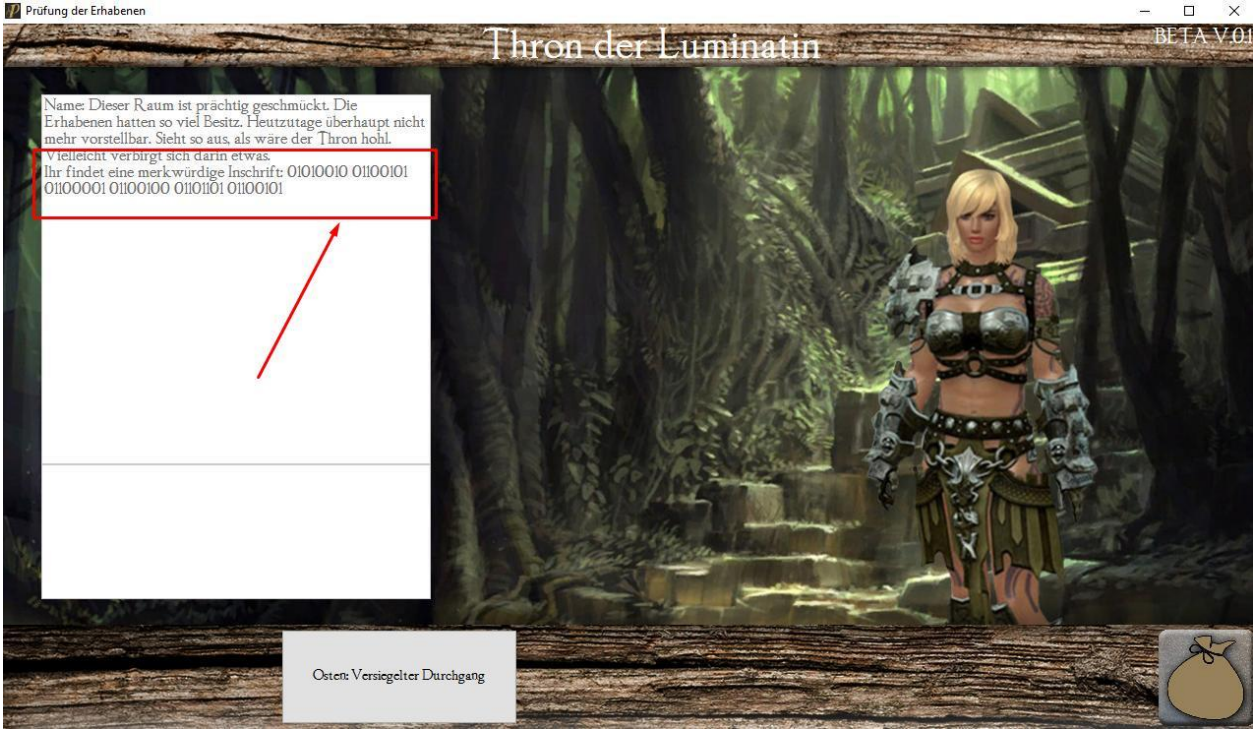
Prüfung der Erhabenen

Thron der Luminatin

BETA V.01

Name: Dieser Raum ist prächtig geschmückt. Die Erhabenen hatten so viel Besitz. Heutzutage überhaupt nicht mehr vorstellbar. Sieht so aus, als wäre der Thron hohl. Vielleicht verbirgt sich darin etwas.
Ihr findet eine merkwürdige Inschrift: 01010010 01100101 01100001 01100100 0110101 01100101

Osten: Versiegelter Durchgang